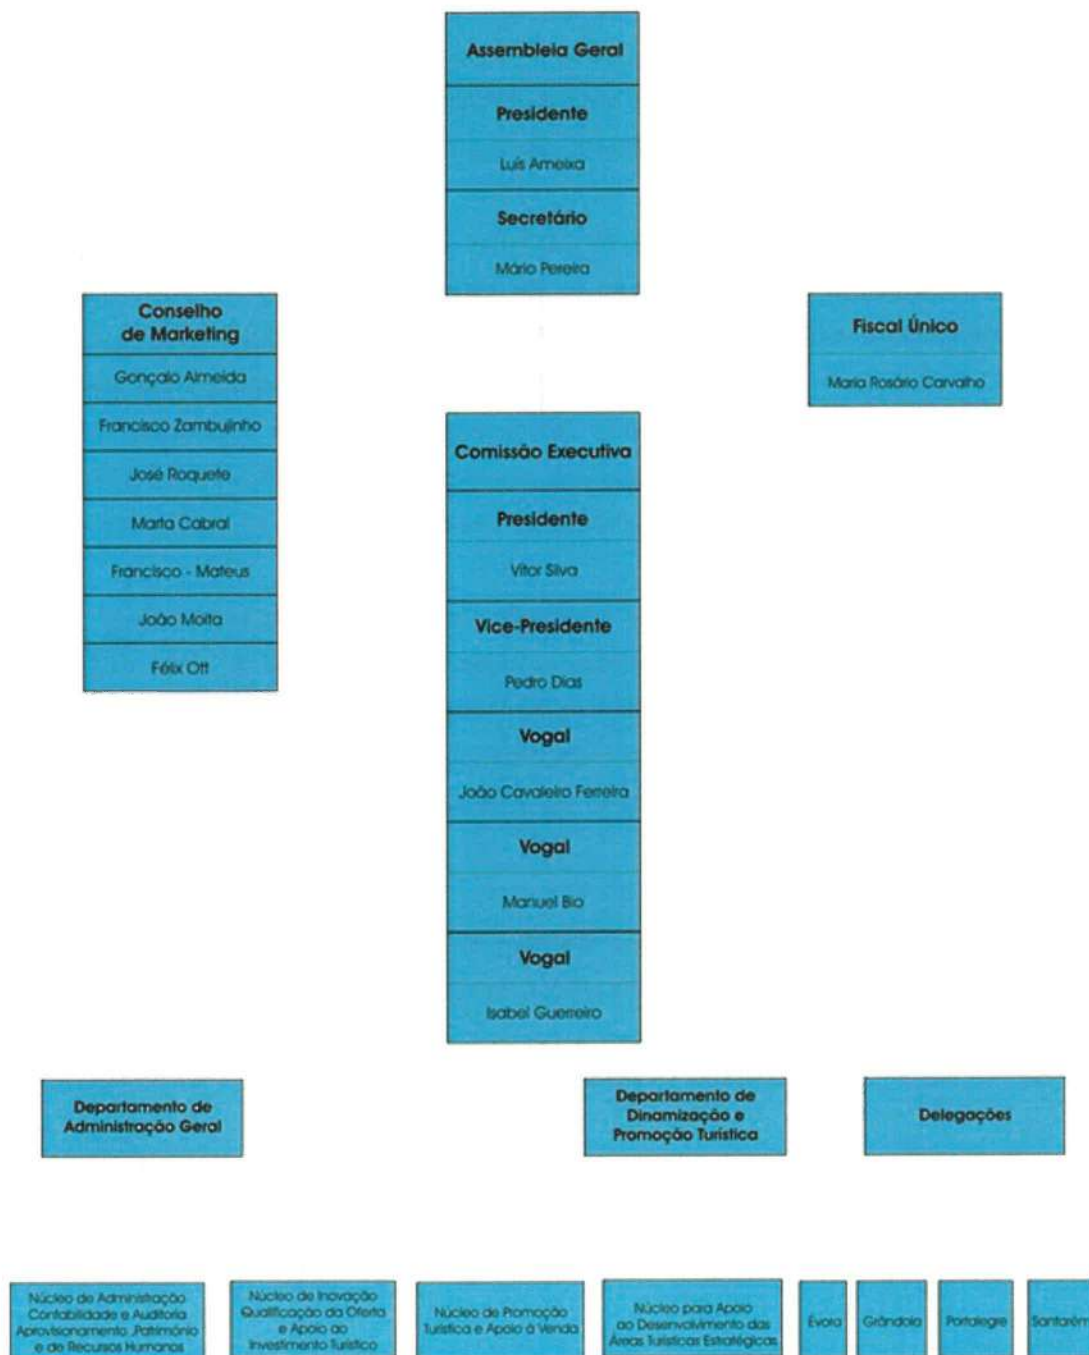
Assembleia Geral

Presidente

Luís Ameixa

Secretário

Mário Pereira

Conselho de Marketing

Gonçalo Almeida

Francisco Zambujinho

José Roquete

Marta Cabral

Francisco - Mateus

João Moita

Félix Ott

Fiscal Único

Maria Rosário Carvalho

Comissão Executiva

Presidente

Vitor Silva

Vice-Presidente

Pedro Dias

Vogal

João Cavaleiro Ferreira

Vogal

Manuel Bio

Vogal

Isabel Guerreiro

Departamento de Administração Geral

Departamento de Dinamização e Promoção Turística

Delegações

Núcleo de Administração Contabilidade e Auditoria Aprovisionamento ,Património e de Recursos Humanos

Núcleo de Inovação Qualificação da Oferta e Apoio ao Investimento Turístico

Núcleo de Promoção Turística e Apoio à Venda

Núcleo para Apoio ao Desenvolvimento das Áreas Turísticas Estratégicas

Évora

Grândola

Portalegre

Santarém